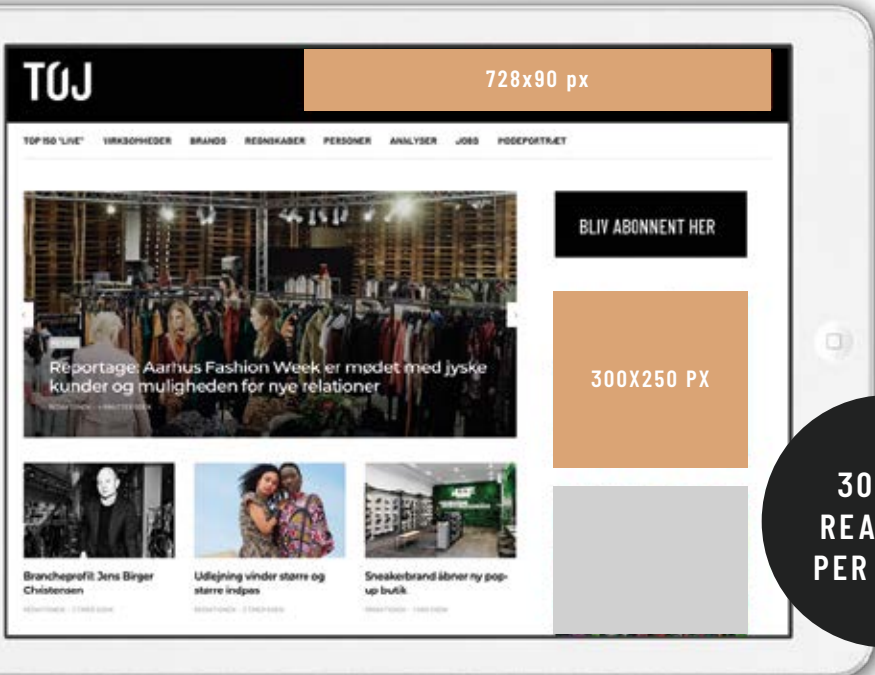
TØJ

728x90 px

TOP 150 "LIVE" VIRKSOMHEDER BRANDS REGNSKABER PERSONER ANALYSER JOBS MODEPORTRÆT

BLIV ABONNENT HER

Reportage: Aarhus Fashion Week er mødet med jyske kunder og muligheden for nye relationer

300X250 PX

Brancheprofil: Jens Birger Christensen

Udlejning vinder større og større indpas

Sneakerbrand åbner ny pop-up butik

30
REA
PER